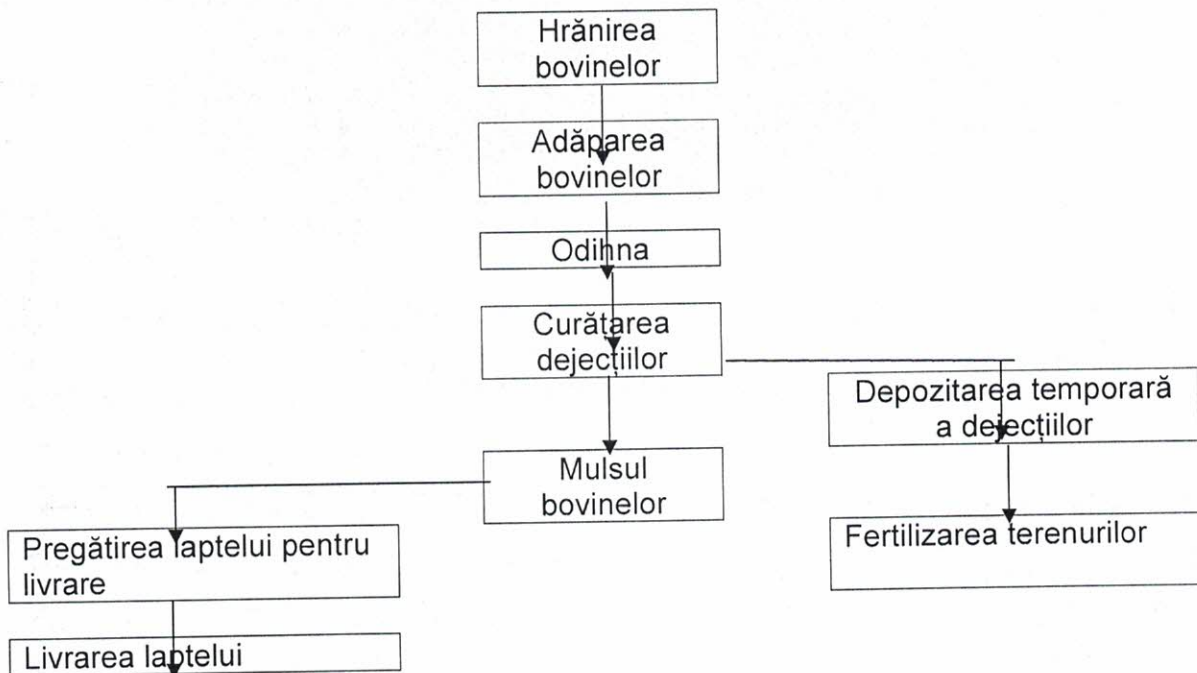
Hrănirea bovinelor

Adăparea bovinelor

Odihna

Curățarea dejecțiilor

Depozitarea temporară a dejecțiilor

Mulsul bovinelor

Fertilizarea terenurilor

Pregătirea laptelui pentru livrare

Livrarea laptelui